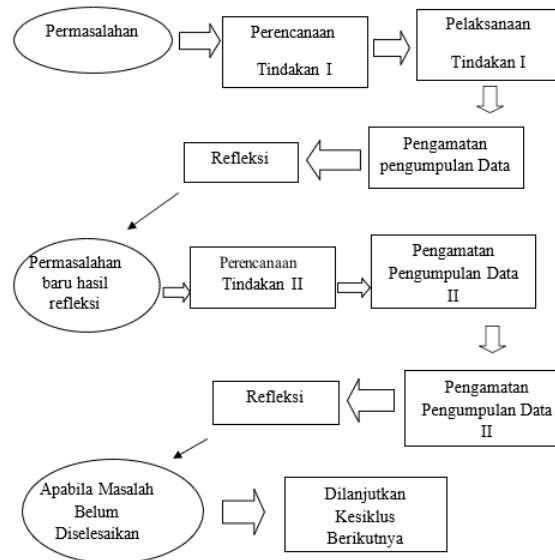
Permasalahan

Perencanaan Tindakan I

Pelaksanaan Tindakan I

Pengamatan pengumpulan Data

Refleksi

Permasalahan baru hasil refleksi

Perencanaan Tindakan II

Pengamatan Pengumpulan Data II

Pengamatan Pengumpulan Data II

Refleksi

Apabila Masalah Belum Diselesaikan

Dilanjutkan Kesiklus Berikutnya